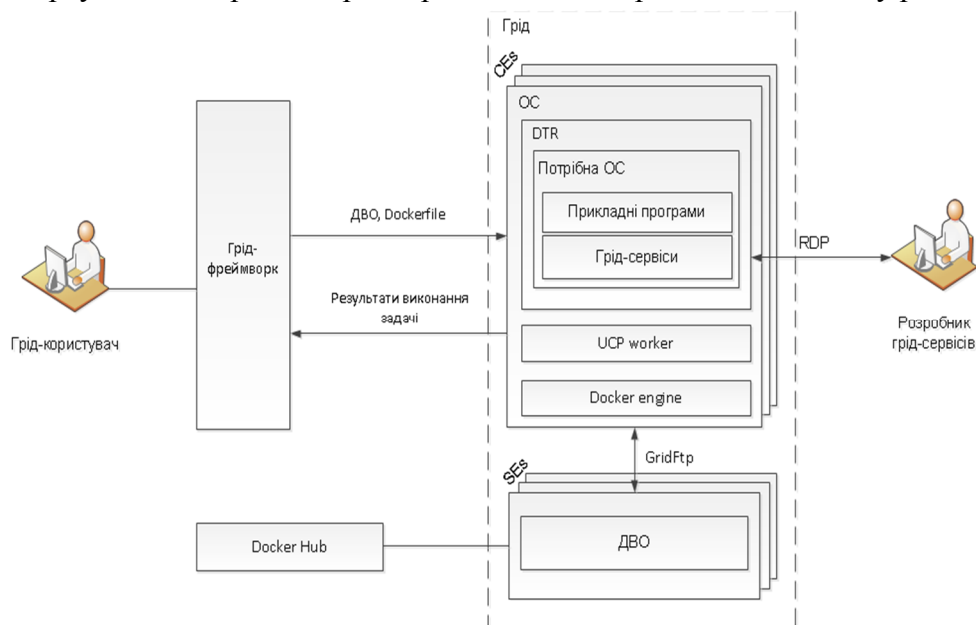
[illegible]

Грід

CEs

ОС

DTR

Потрібна ОС

Прикладні програми

Грід-сервіси

ДВО, Dockerfile

Грід-фреймворк

RDP

Результати виконання задачі

Грід-користувач

Розробник грід-сервісів

UCP worker

Docker engine

GridFtp

SEs

Docker Hub

ДВО